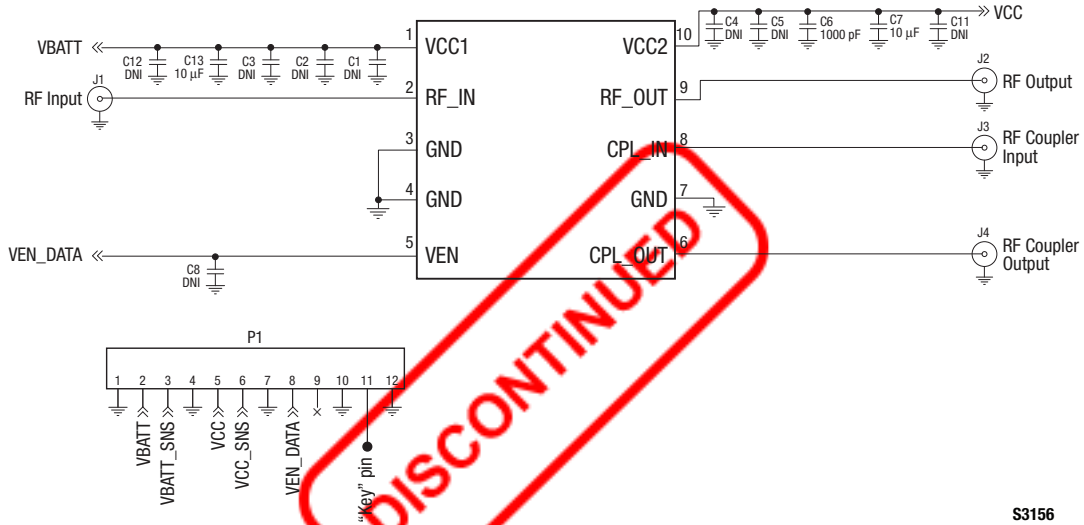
VBATT
C12 DNI
C13 10 µF
C3 DNI
C2 DNI
C1 DNI
1 VCC1
J1
RF Input
2 RF_IN
3 GND
4 GND
VEN_DATA
5 VEN
C8 DNI
VCC2 10
C4 DNI
C5 DNI
C6 1000 pF
C7 10 µF
C11 DNI
VCC
RF_OUT 9
J2
RF Output
CPL_IN 8
J3
RF Coupler Input
GND 7
CPL_OUT 6
J4
RF Coupler Output
P1
1 2 3 4 5 6 7 8 9 10 11 12
VBATT
VBATT_SNS
VCC
VCC_SNS
VEN_DATA
"Key" pin
DISCONTINUED
S3156